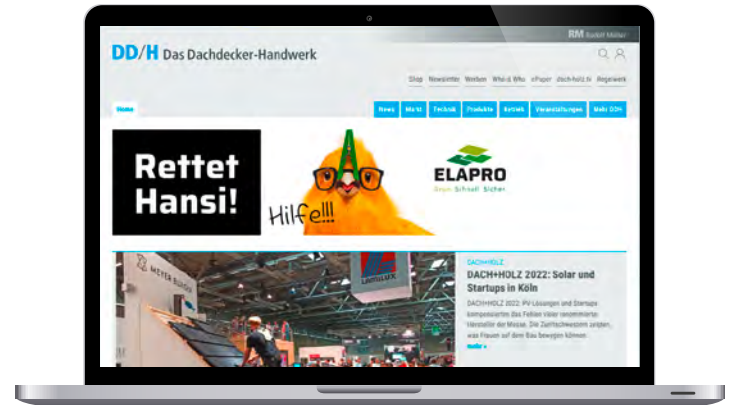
RM Rudolf Müller

DD/H Das Dachdecker-Handwerk

Shop Newsletter Werben Who is Who ePaper dach-holz.tv Regelwerk

Home

News Markt Technik Produkte Betrieb Veranstaltungen Mehr DDH

Rettet Hansi!

Hilfe!!!

ELAPRO

Grün. Schnell. Sicher.

MEYER HOLSEN

DACH+HOLZ

DACH+HOLZ 2022: Solar und Startups in Köln

DACH+HOLZ 2022: PV-Lösungen und Startups kompensierten das Fehlen vieler renommierter Hersteller der Messe. Die Zunftschwestern zeigten, was Frauen auf dem Bau bewegen können.

mehr »